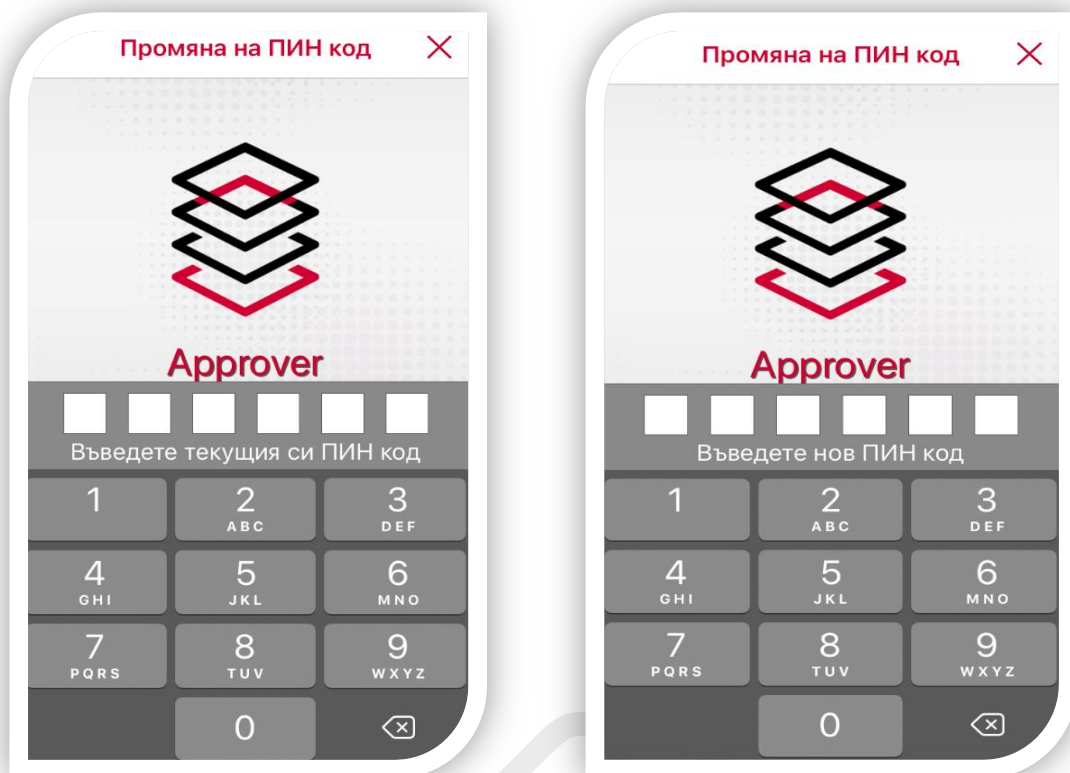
Промяна на ПИН код

Approver

Въведете текущия си ПИН код

1
2 ABC
3 DEF
4 GHI
5 JKL
6 MNO
7 PQRS
8 TUV
9 WXYZ
0

Промяна на ПИН код

Approver

Въведете нов ПИН код

1
2 ABC
3 DEF
4 GHI
5 JKL
6 MNO
7 PQRS
8 TUV
9 WXYZ
0